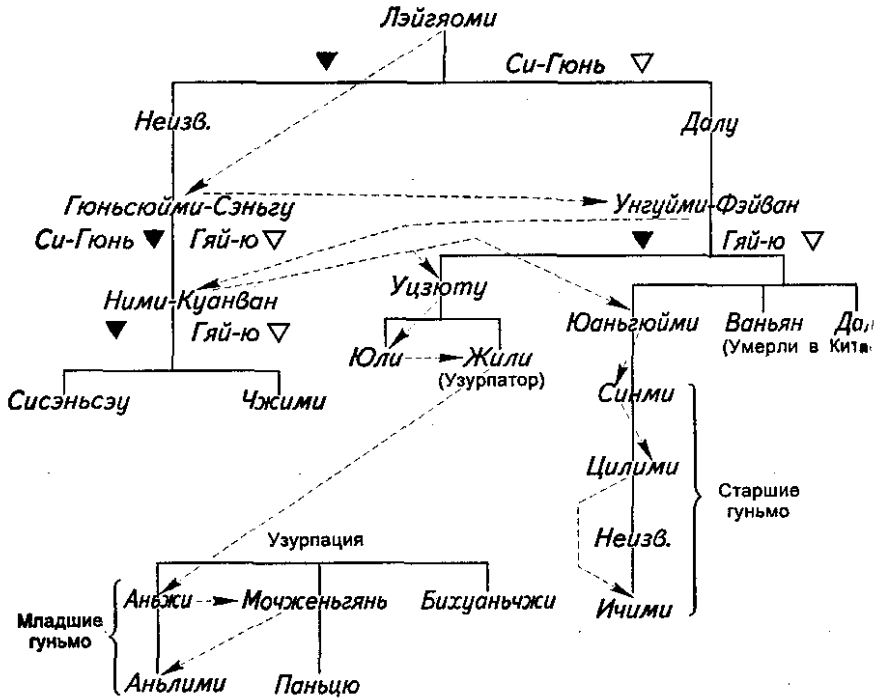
Лэйгяоми

Си-Гюнь

Неизв.

Далу

Гюньсюйми-Сэньгу

Унгуйми-Фэйван

Си-Гюнь

Гяй-ю

Гяй-ю

Ними-Куанван

Уцзюту

Гяй-ю

Юаньгюйми

Ваньян

Дал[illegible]

Юли

Жили

(Узурпатор)

(Умерли в Кит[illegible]

Сисэньсэу

Чжими

Синми

Цилими

Старшие гуньмо

Неизв.

Узурпация

Ичими

Младшие гуньмо

Анжи

Мочженьгянь

Бихуаньчжи

Аньлими

Паньцю